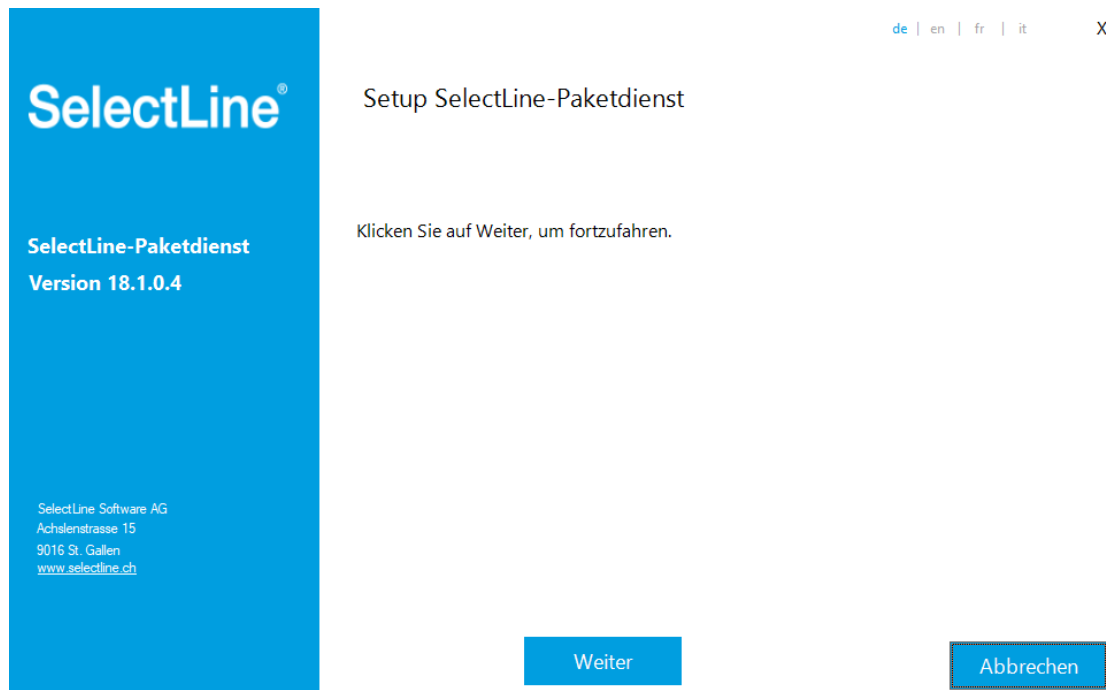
SelectLine®

SelectLine-Paketdienst
Version 18.1.0.4

SelectLine Software AG
Achslenstrasse 15
9016 St. Gallen
www.selectline.ch

de | en | fr | it

X

Setup SelectLine-Paketdienst

Klicken Sie auf Weiter, um fortzufahren.

Weiter

Abbrechen